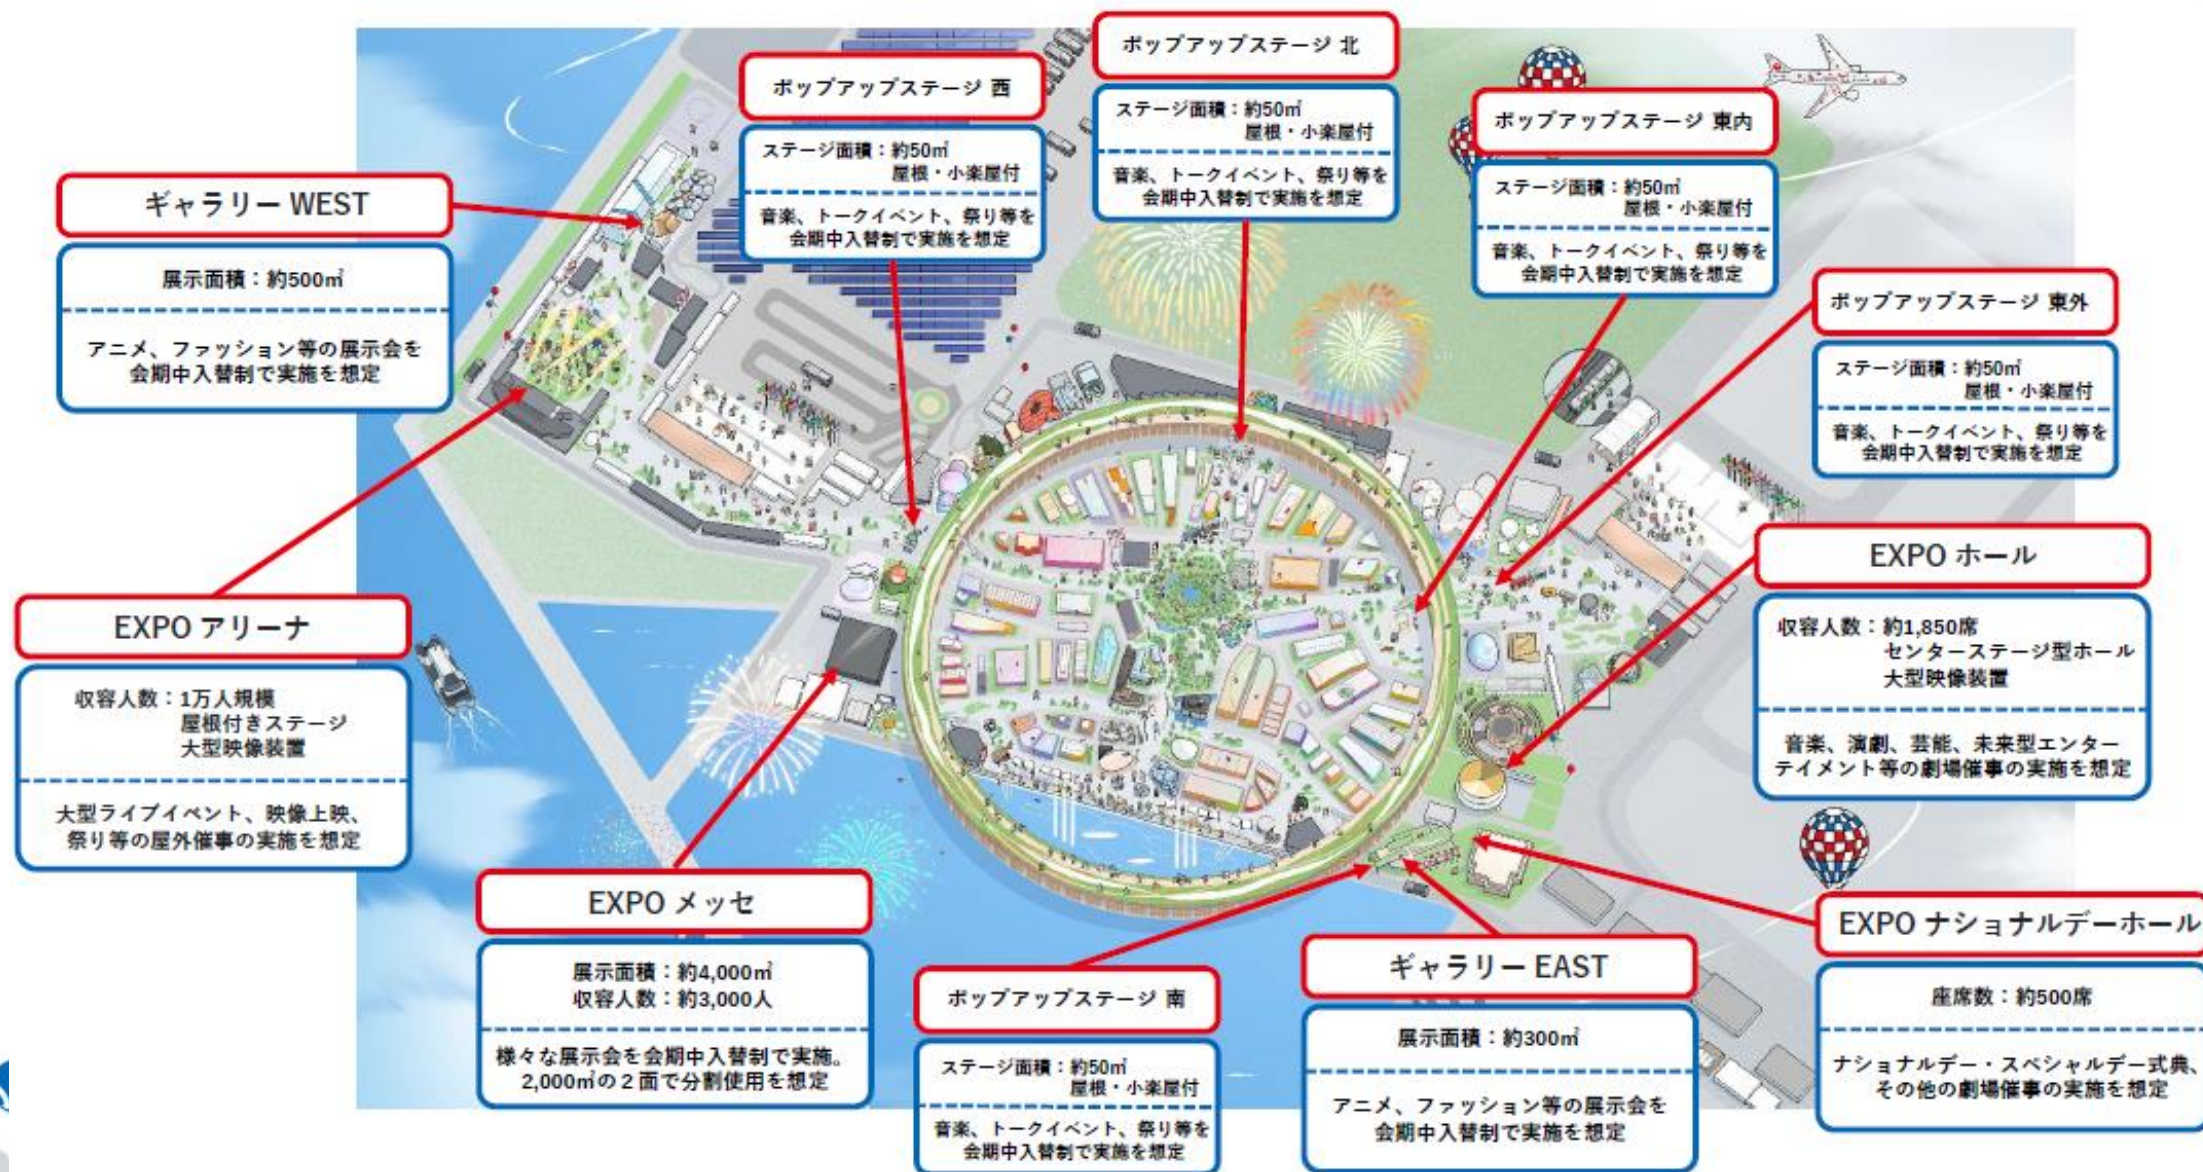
ポップアップステージ 北

ステージ面積：約50㎡
屋根・小楽屋付

音楽、トークイベント、祭り等を会期中入替制で実施を想定

ポップアップステージ 西

ステージ面積：約50㎡
屋根・小楽屋付

音楽、トークイベント、祭り等を会期中入替制で実施を想定

ポップアップステージ 東内

ステージ面積：約50㎡
屋根・小楽屋付

音楽、トークイベント、祭り等を会期中入替制で実施を想定

ギャラリー WEST

展示面積：約500㎡

アニメ、ファッション等の展示会を会期中入替制で実施を想定

ポップアップステージ 東外

ステージ面積：約50㎡
屋根・小楽屋付

音楽、トークイベント、祭り等を会期中入替制で実施を想定

EXPO ホール

収容人数：約1,850席
センターステージ型ホール
大型映像装置

音楽、演劇、芸能、未来型エンターテイメント等の劇場催事の実施を想定

EXPO アリーナ

収容人数：1万人規模
屋根付きステージ
大型映像装置

大型ライブイベント、映像上映、祭り等の屋外催事の実施を想定

EXPO メッセ

展示面積：約4,000㎡
収容人数：約3,000人

様々な展示会を会期中入替制で実施。2,000㎡の２面で分割使用を想定

ポップアップステージ 南

ステージ面積：約50㎡
屋根・小楽屋付

音楽、トークイベント、祭り等を会期中入替制で実施を想定

ギャラリー EAST

展示面積：約300㎡

アニメ、ファッション等の展示会を会期中入替制で実施を想定

EXPO ナショナルデーホール

座席数：約500席

ナショナルデー・スペシャルデー式典、その他の劇場催事の実施を想定